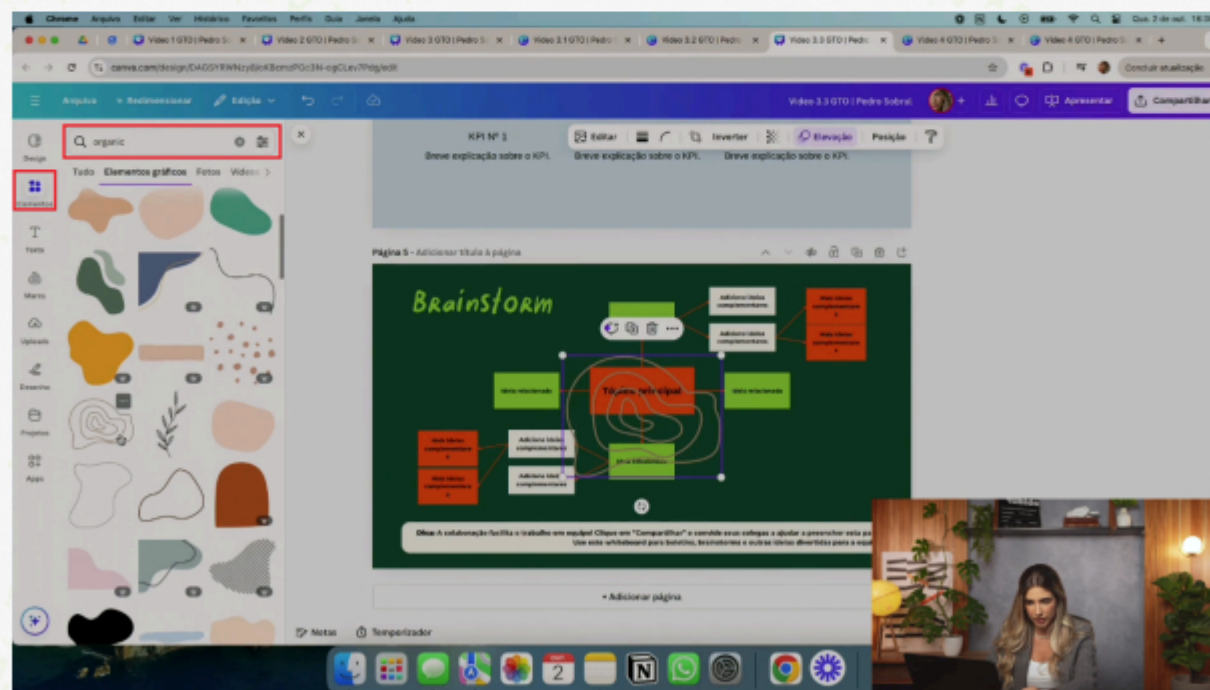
Chrome Arquivo Editar Ver Histórico Favoritos Perfis Guia Janela Ajuda

Video 1 GTO | Pedro S · Video 2 GTO | Pedro S · Video 3 GTO | Pedro S · Video 3.1 GTO | Pedro · Video 3.2 GTO | Pedro · Video 3.3 GTO | Pedro · Video 4 GTO | Pedro S · Video 4 GTO | Pedro S

canva.com/design/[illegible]/edit

Concluir atualização

Arquivo · Redimensionar · Edição

Video 3.3 GTO | Pedro Sobral · Apresentar · Compartilhar

Design · Elementos · Texto · Marca · Uploads · Desenho · Projetos · Apps

organic

Tudo · Elementos gráficos · Fotos · Vídeos

Editar · Inverter · Elevação · Posição

KPI Nº 1
Breve explicação sobre o KPI. · Breve explicação sobre o KPI. · Breve explicação sobre o KPI.

Página 5 - Adicionar título à página

Brainstorm

Tópico principal

Ideia relacionada · Ideia relacionada · Ideia relacionada

Adicione ideias complementares · Adicione ideias complementares · Adicione ideias complementares · Adicione ideias complementares

Mais ideias complementares · Mais ideias complementares · Mais ideias complementares · Mais ideias complementares

Dica: A colaboração facilita o trabalho em equipe! Clique em "Compartilhar" e convide seus colegas a ajudar a preencher esta pa
Use este whiteboard para tarefas, brainstorms e outras ideias divertidas para a equi

+ Adicionar página

Notas · Temporizador